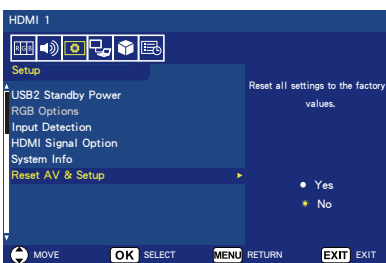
HDMI 1

RGB

Setup

USB2 Standby Power
RGB Options
Input Detection
HDMI Signal Option
System Info
Reset AV & Setup ▸

Reset all settings to the factory values.

● Yes
✳ No

MOVE OK SELECT MENU RETURN EXIT EXIT